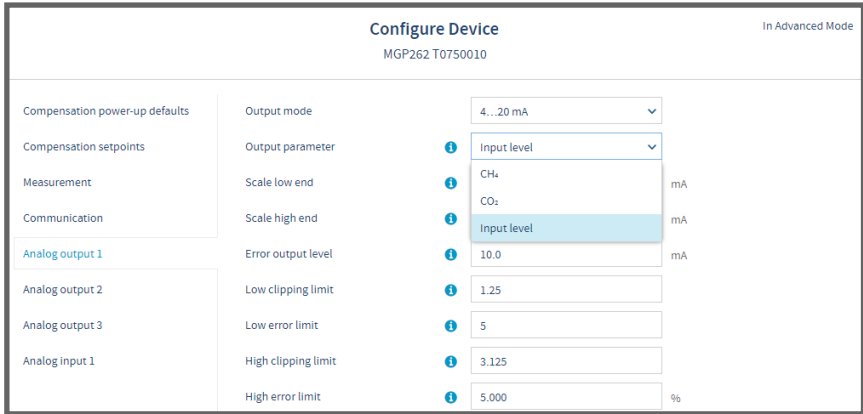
Configure Device

MGP262 T0750010

In Advanced Mode

Compensation power-up defaults

Compensation setpoints

Measurement

Communication

Analog output 1

Analog output 2

Analog output 3

Analog input 1

Output mode
4...20 mA

Output parameter
Input level

$CH_4$

$CO_2$

Input level

Scale low end
mA

Scale high end
mA

Error output level
10.0
mA

Low clipping limit
1.25

Low error limit
5

High clipping limit
3.125

High error limit
5.000
%